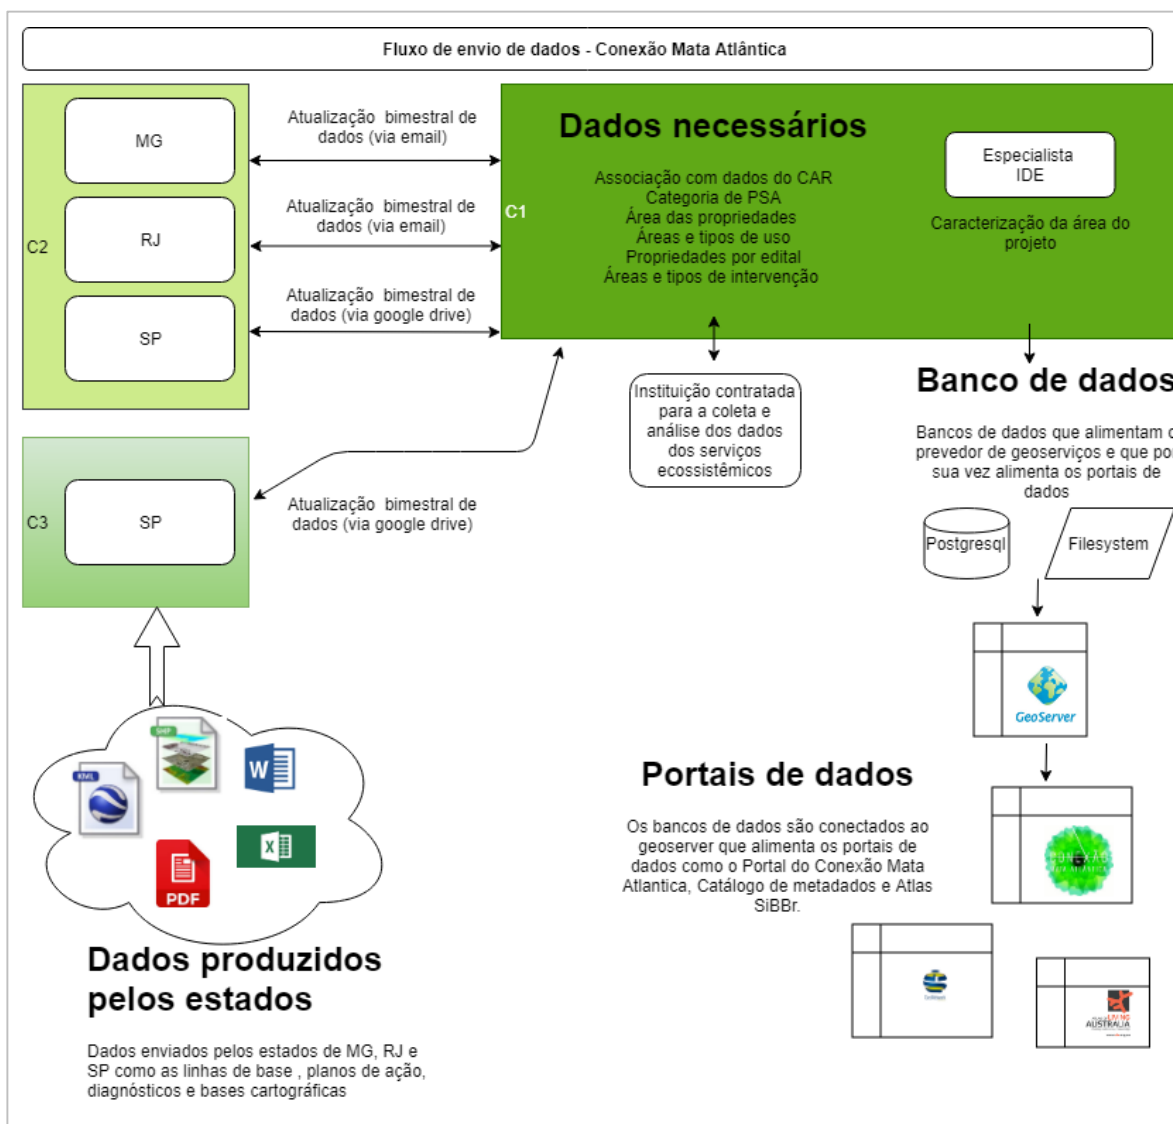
Fluxo de envio de dados - Conexão Mata Atlântica

C2

MG

RJ

SP

Atualização bimestral de dados (via email)

Atualização bimestral de dados (via email)

Atualização bimestral de dados (via google drive)

C1

Dados necessários

Associação com dados do CAR
Categoria de PSA
Área das propriedades
Áreas e tipos de uso
Propriedades por edital
Áreas e tipos de intervenção

Especialista IDE

Caracterização da área do projeto

Instituição contratada para a coleta e análise dos dados dos serviços ecossistêmicos

Banco de dados

Bancos de dados que alimentam o prevedor de geoserviços e que por sua vez alimenta os portais de dados

Postgresql

Filesystem

GeoServer

C3

SP

Atualização bimestral de dados (via google drive)

KML

SHP

PDF

Dados produzidos pelos estados

Dados enviados pelos estados de MG, RJ e SP como as linhas de base , planos de ação, diagnósticos e bases cartográficas

Portais de dados

Os bancos de dados são conectados ao geoserver que alimenta os portais de dados como o Portal do Conexão Mata Atlantica, Catálogo de metadados e Atlas SiBBr.

CONEXÃO MATA ATLÂNTICA

LIVING ATLAS AUSTRALIA